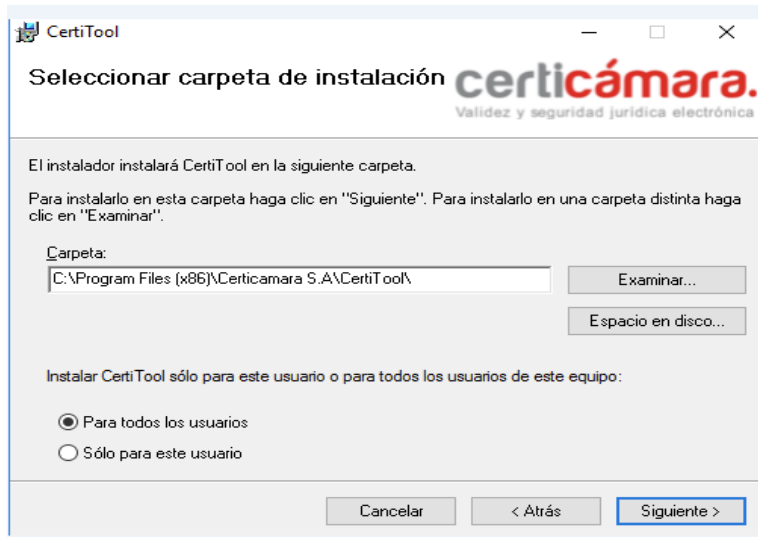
CertiTool

Seleccionar carpeta de instalación

certicámara.
Validez y seguridad jurídica electrónica

El instalador instalará CertiTool en la siguiente carpeta.

Para instalarlo en esta carpeta haga clic en "Siguiente". Para instalarlo en una carpeta distinta haga clic en "Examinar".

Carpeta:

C:\Program Files (x86)\Certicamara S.A\CertiTool\

Examinar...

Espacio en disco...

Instalar CertiTool sólo para este usuario o para todos los usuarios de este equipo:

Para todos los usuarios

Sólo para este usuario

Cancelar

< Atrás

Siguiente >